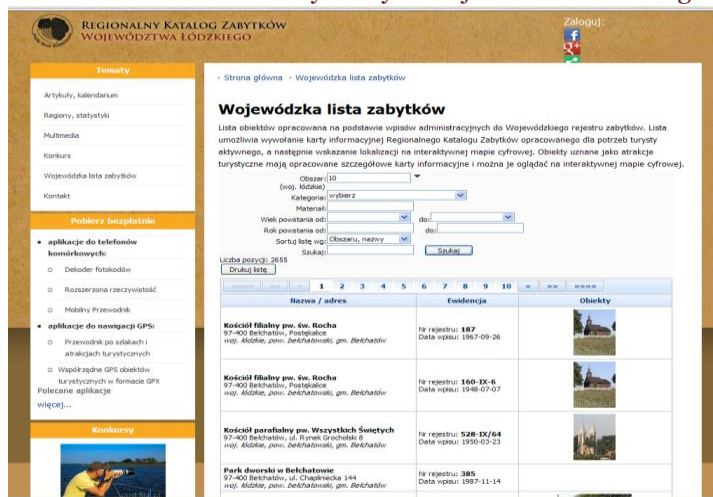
REGIONALNY KATALOG ZABYTKÓW
WOJEWÓDZTWA ŁÓDZKIEGO

Zaloguj:

Tematy

Artykuły, kalendarium

Regiony, statystyki

Multimedia

Konkurs

Wojewódzka lista zabytków

Kontakt

Pobierz bezpłatnie

• aplikacje do telefonów komórkowych:
○ Dekoder fotokodów
○ Rozszerzona rzeczywistość
○ Mobilny Przewodnik
• aplikacje do nawigacji GPS:
○ Przewodnik po szlakach i atrakcjach turystycznych
○ Współrzędne GPS obiektów turystycznych w formacie GPX
Polecane aplikacje
więcej...

Konkursy

› Strona główna › Wojewódzka lista zabytków

Wojewódzka lista zabytków

Lista obiektów opracowana na podstawie wpisów administracyjnych do Wojewódzkiego rejestru zabytków. Lista umożliwia wywołanie karty informacyjnej Regionalnego Katalogu Zabytków opracowanego dla potrzeb turysty aktywnego, a następnie wskazanie lokalizacji na interaktywnej mapie cyfrowej. Obiekty uznane jako atrakcje turystyczne mają opracowane szczegółowe karty informacyjne i można je oglądać na interaktywnej mapie cyfrowej.

Obszar: 10
(woj. łódzkie)
Kategoria: wybierz
Materiał:
Wiek powstania od: do:
Rok powstania od: do:
Sortuj listę wg: Obszaru, nazwy
Szukaj: Szukaj

Liczba pozycji: 2655
Drukuj listę

«««« ««« «« « 1 2 3 4 5 6 7 8 9 10 » »» »»» »»»»

| Nazwa / adres | Ewidencja | Obiekty |
|---|---|---|
| Kościół filialny pw. św. Rocha 97-400 Bełchatów, Postękalice woj. łódzkie, pow. bełchatowski, gm. Bełchatów | Nr rejestru: 187 Data wpisu: 1967-09-26 | |
| Kościół filialny pw. św. Rocha 97-400 Bełchatów, Postękalice woj. łódzkie, pow. bełchatowski, gm. Bełchatów | Nr rejestru: 160-IX-6 Data wpisu: 1948-07-07 | |
| Kościół parafialny pw. Wszystkich Świętych 97-400 Bełchatów, ul. Rynek Grocholski 8 woj. łódzkie, pow. bełchatowski, gm. Bełchatów | Nr rejestru: 528-IX/64 Data wpisu: 1950-03-23 | |
| Park dworski w Bełchatowie 97-400 Bełchatów, ul. Chaplinecka 144 woj. łódzkie, pow. bełchatowski, gm. Bełchatów | Nr rejestru: 385 Data wpisu: 1987-11-14 | |